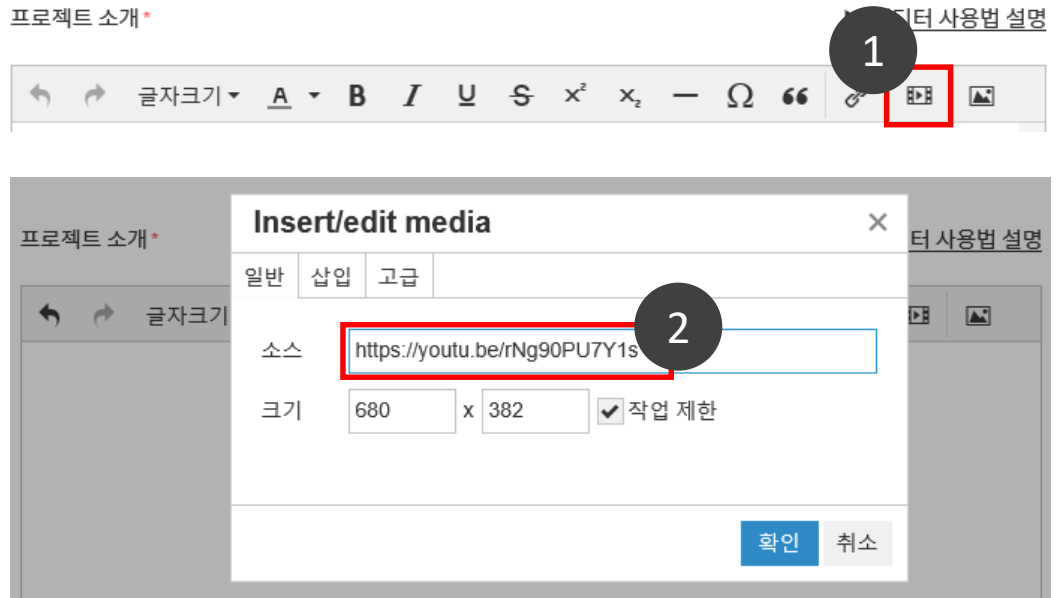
프로젝트 소개*

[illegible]디터 사용법 설명

1

글자크기 A B I U S $x^2$ $x_2$ — Ω 66

프로젝트 소개*

터 사용법 설명

글자크기

Insert/edit media ×

일반 삽입 고급

2

소스 https://youtu.be/rNg90PU7Y1s

크기 680 x 382 ✔작업 제한

확인 취소